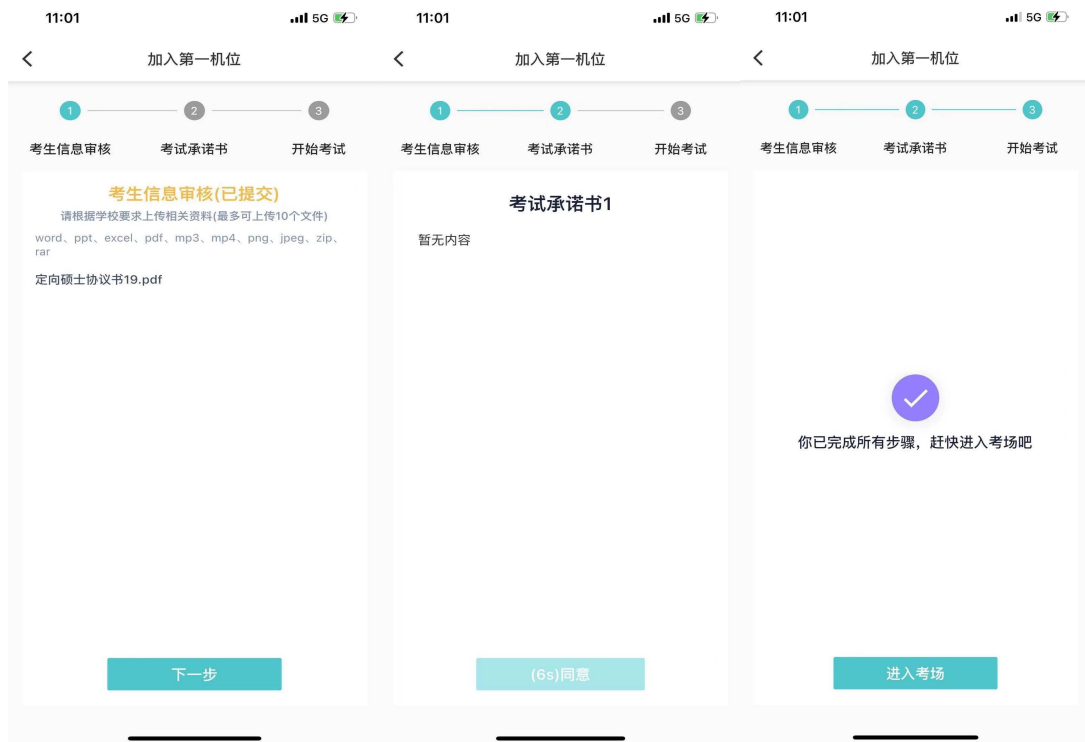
11:01 5G

<

加入第一机位

1 2 3

考生信息审核 考试承诺书 开始考试

考生信息审核(已提交)

请根据学校要求上传相关资料(最多可上传10个文件)

word、ppt、excel、pdf、mp3、mp4、png、jpeg、zip、rar

定向硕士协议书19.pdf

下一步

11:01 5G

<

加入第一机位

1 2 3

考生信息审核 考试承诺书 开始考试

考试承诺书1

暂无内容

(6s)同意

11:01 5G

<

加入第一机位

1 2 3

考生信息审核 考试承诺书 开始考试

你已完成所有步骤，赶快进入考场吧

进入考场